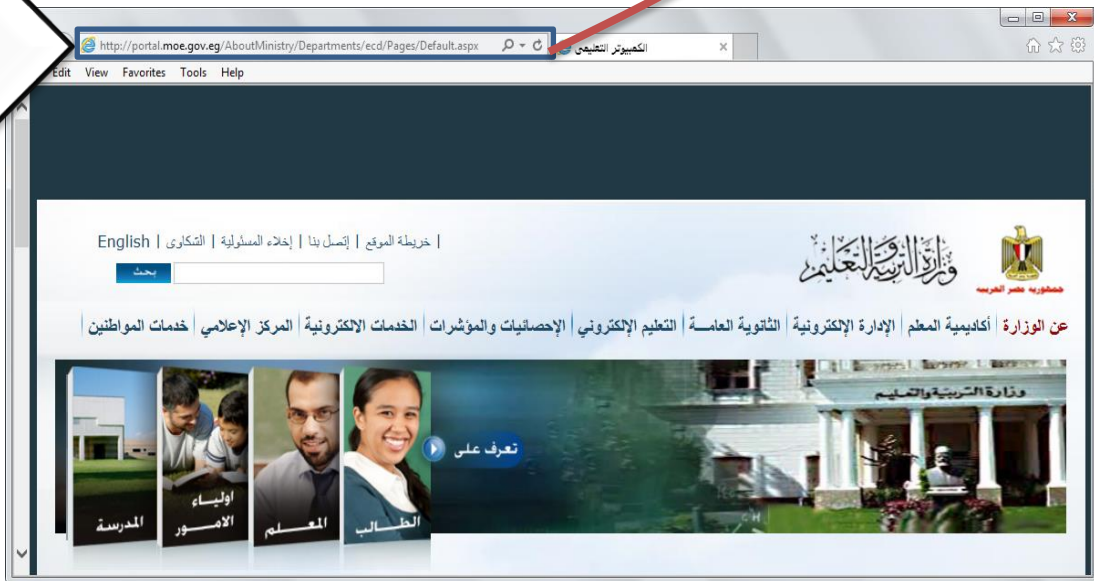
http://portal.moe.gov.eg/AboutMinistry/Departments/ecd/Pages/Default.aspx
الكمبيوتر التعليمى
Edit View Favorites Tools Help

English | الشكاوى | إخلاء المسئولية | إتصل بنا | خريطة الموقع |
بحث
وزارة التربية والتعليم
جمهورية مصر العربية

عن الوزارة | أكاديمية المعلم | الإدارة الإلكترونية | الثانوية العامة | التعليم الإلكتروني | الإحصائيات والمؤشرات | الخدمات الالكترونية | المركز الإعلامي | خدمات المواطنين |

وزارة التربية والتعليم
تعرف على
الطالب
المعلم
أولياء الأمور
المدرسة